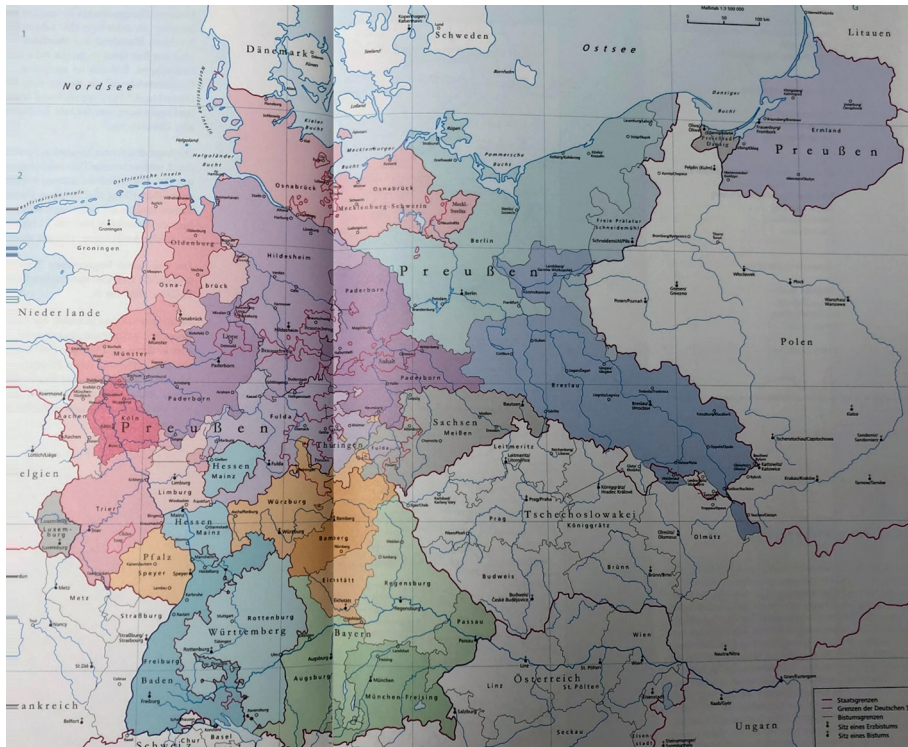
1

2

Maßstab 1:3 500 000

0 50 100 km

Dänemark

Schweden

Ostsee

Litauen

Nordsee

Kieler Bucht

Helgoländer Bucht

Ostfriesische Inseln

Nordfriesische Inseln

Mecklenburger Bucht

Pommersche Bucht

Danziger Bucht

Danzig

Ermland

Preußen

Groningen

Niederlande

Oldenburg

Osnabrück

Mecklenburg-Schwerin

Mecklenburg-Strelitz

Hildesheim

Osna-

brück

Berlin

Freie Prälatur Schneidemühl

Schneidemühl

Pelplin (Kulm)

Preußen

Paderborn

Polen

Münster

Paderborn

Paderborn

Paderborn

Breslau

Köln

Preußen

Fulda

Thüringen

Sachsen

Meißen

Leitmeritz

Breslau

Aachen

elgien

Hessen

Mainz

Limburg

Würzburg

Prag

Tschechoslowakei

Königgrätz

Olmütz

Trier

Hessen

Mainz

Bamberg

Brünn

Luxemburg

Pfalz

Speyer

Eichstätt

Regensburg

Budweis

Passau

Metz

Straßburg

Rottenburg

Württemberg

Bayern

Wien

Freiburg

Baden

Augsburg

Augsburg

München-Freising

Linz

Österreich

St. Pölten

ankreich

Schweiz

Chur

Basel

Seckau

Ungarn

Staatsgrenzen

Grenzen des Deutschen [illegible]

Bistumsgrenzen

Sitz eines Erzbistums

Sitz eines Bistums